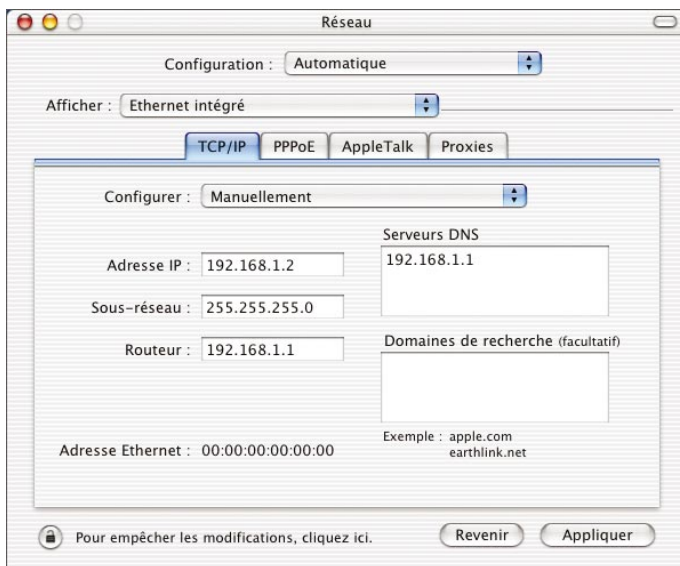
Réseau

Configuration : Automatique

Afficher : Ethernet intégré

TCP/IP | PPPoE | AppleTalk | Proxies

Configurer : Manuellement

Serveurs DNS
192.168.1.1

Adresse IP : 192.168.1.2

Sous-réseau : 255.255.255.0

Routeur : 192.168.1.1

Domaines de recherche (facultatif)

Exemple : apple.com
earthlink.net

Adresse Ethernet : 00:00:00:00:00:00

Pour empêcher les modifications, cliquez ici.

Revenir

Appliquer